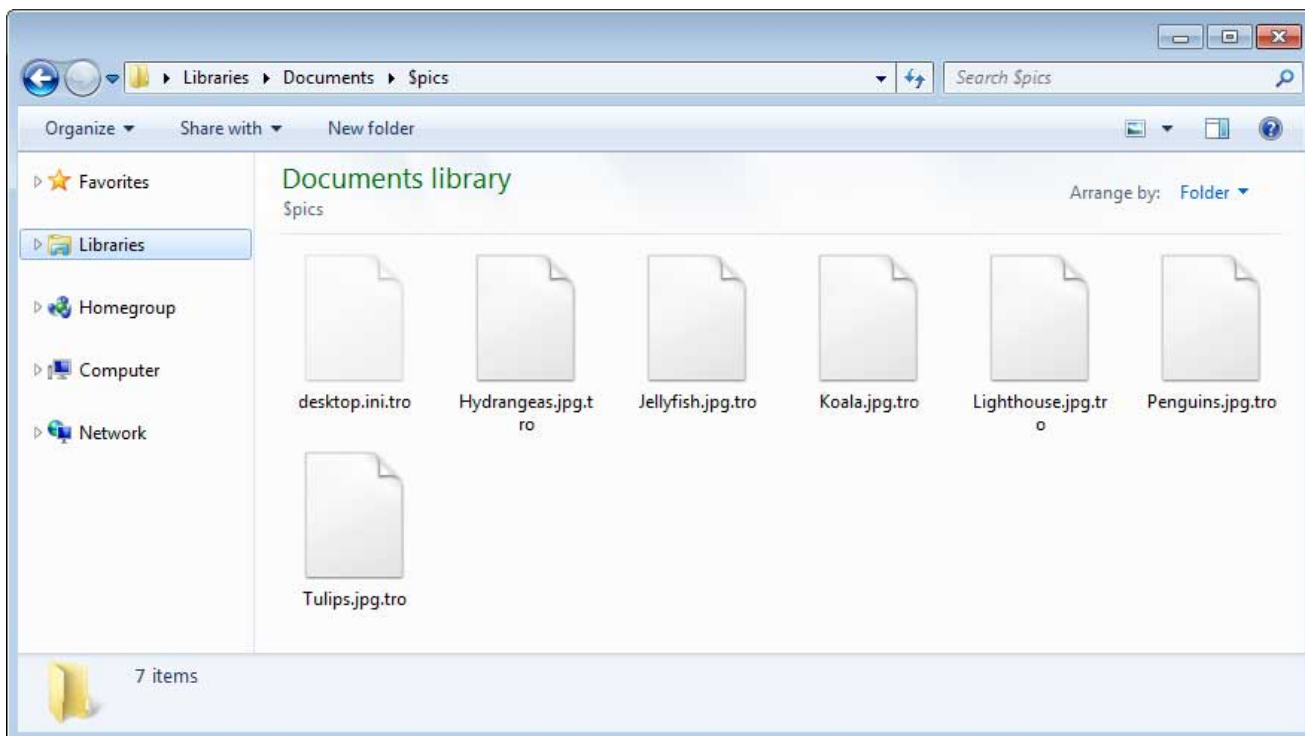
Libraries ▸ Documents ▸ $pics

Search $pics

Organize ▾ Share with ▾ New folder

Favorites

Libraries

Homegroup

Computer

Network

Documents library

$pics

Arrange by: Folder ▾

desktop.ini.tro

Hydrangeas.jpg.tro

Jellyfish.jpg.tro

Koala.jpg.tro

Lighthouse.jpg.tro

Penguins.jpg.tro

Tulips.jpg.tro

7 items